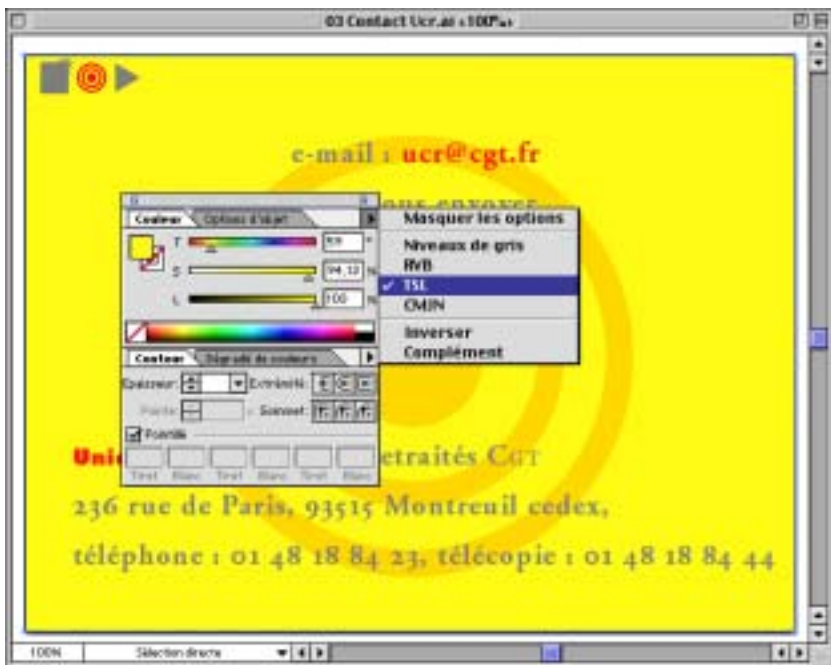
03 Contact Ucr.ai <100%>

e-mail : ucr@cgt.fr

Couleur | Options d'objet

T 59 °
S 94,12 %
L 100 %

Masquer les options
Niveaux de gris
RVB
✓ TSL
CMJN
Inverser
Complément

Contour | Dégradé de couleurs

Épaisseur: Extrémité:
Pointe: Sommet:
Pointillé
Tiret Blanc Tiret Blanc Tiret Blanc

Uni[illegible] retraités Cgt

236 rue de Paris, 93515 Montreuil cedex,

téléphone : 01 48 18 84 23, télécopie : 01 48 18 84 44

100% Sélection directe